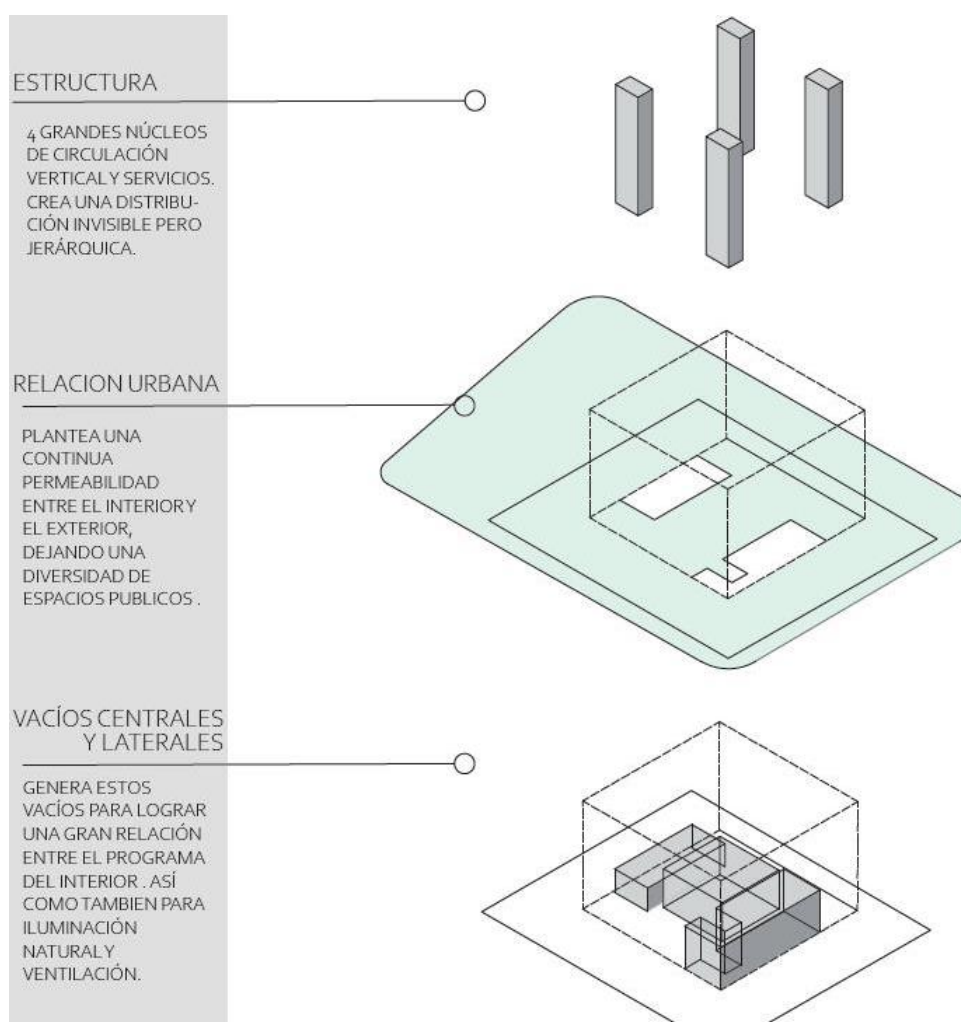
ESTRUCTURA

4 GRANDES NÚCLEOS DE CIRCULACIÓN VERTICAL Y SERVICIOS. CREA UNA DISTRIBUCIÓN INVISIBLE PERO JERÁRQUICA.

RELACION URBANA

PLANTEA UNA CONTINUA PERMEABILIDAD ENTRE EL INTERIOR Y EL EXTERIOR, DEJANDO UNA DIVERSIDAD DE ESPACIOS PUBLICOS .

VACÍOS CENTRALES Y LATERALES

GENERA ESTOS VACÍOS PARA LOGRAR UNA GRAN RELACIÓN ENTRE EL PROGRAMA DEL INTERIOR . ASÍ COMO TAMBIEN PARA ILUMINACIÓN NATURAL Y VENTILACIÓN.